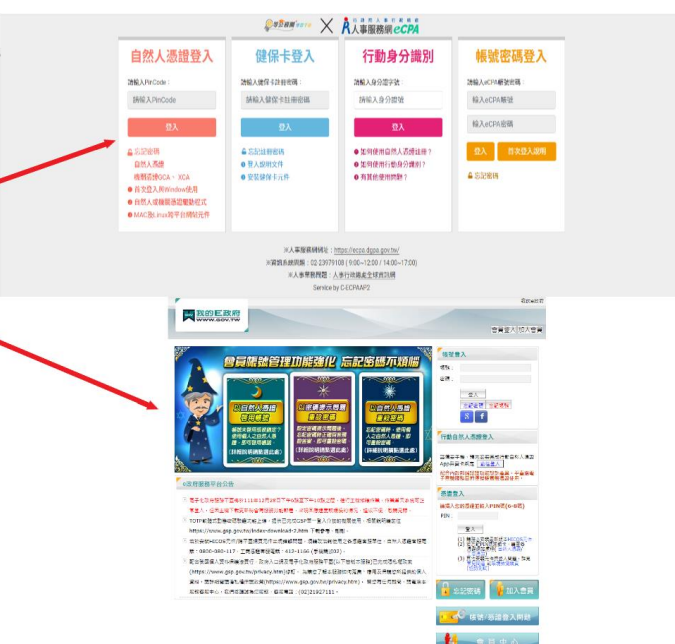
學習護照 X 人事服務網eCPA

自然人憑證登入

請輸入PinCode：

請輸入PinCode

登入

忘記密碼
自然人憑證
機關憑證GCA、XCA
首次登入用Windows使用
自然人憑證驅動程式
MAC與Linux用平台驅動元件

健保卡登入

請輸入健保卡註冊密碼：

請輸入健保卡註冊密碼

登入

忘記註冊密碼
登入說明文件
安裝健保卡元件

行動身分識別

請輸入身分證字號：

請輸入身分證號

登入

如何使用自然人憑證註冊？
如何使用行動身分識別？
有其他使用問題？

帳號密碼登入

請輸入eCPA帳號密碼：

輸入eCPA帳號

輸入eCPA密碼

登入 首次登入須知

忘記密碼

※人事服務網網址：https://ecpa.dgpa.gov.tw/
※資訊系統客服：02-23979108 (9:00~12:00 / 14:00~17:00)
※人事服務問題：人事行政總處全球資訊網
Service by C-ECPAAP2

我的E政府
會員登入 | 加入會員

會員帳號管理功能強化 忘記密碼不煩惱

會員登入
帳號：
密碼：
登入
忘記帳號 忘記密碼

行動自然人憑證登入

e化服務平台公告

忘記密碼
加入會員
帳號/憑證登入問題